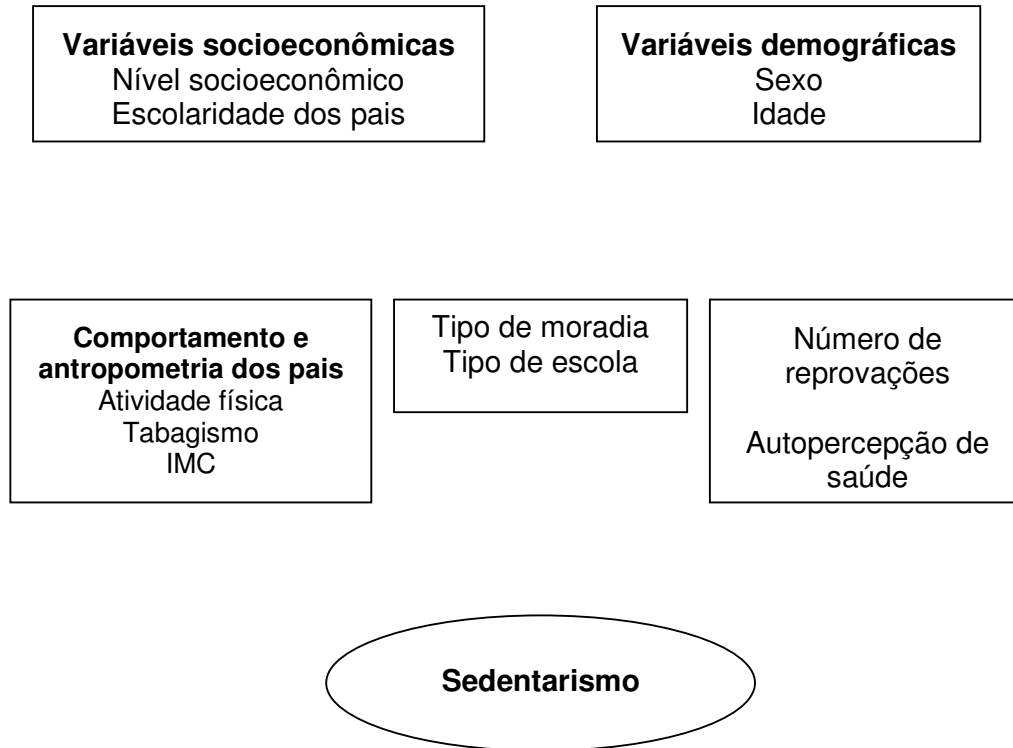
**Variáveis socioeconômicas**
Nível socioeconômico
Escolaridade dos pais

**Variáveis demográficas**
Sexo
Idade

**Comportamento e antropometria dos pais**
Atividade física
Tabagismo
IMC

Tipo de moradia
Tipo de escola

Número de reprovações

Autopercepção de saúde

**Sedentarismo**